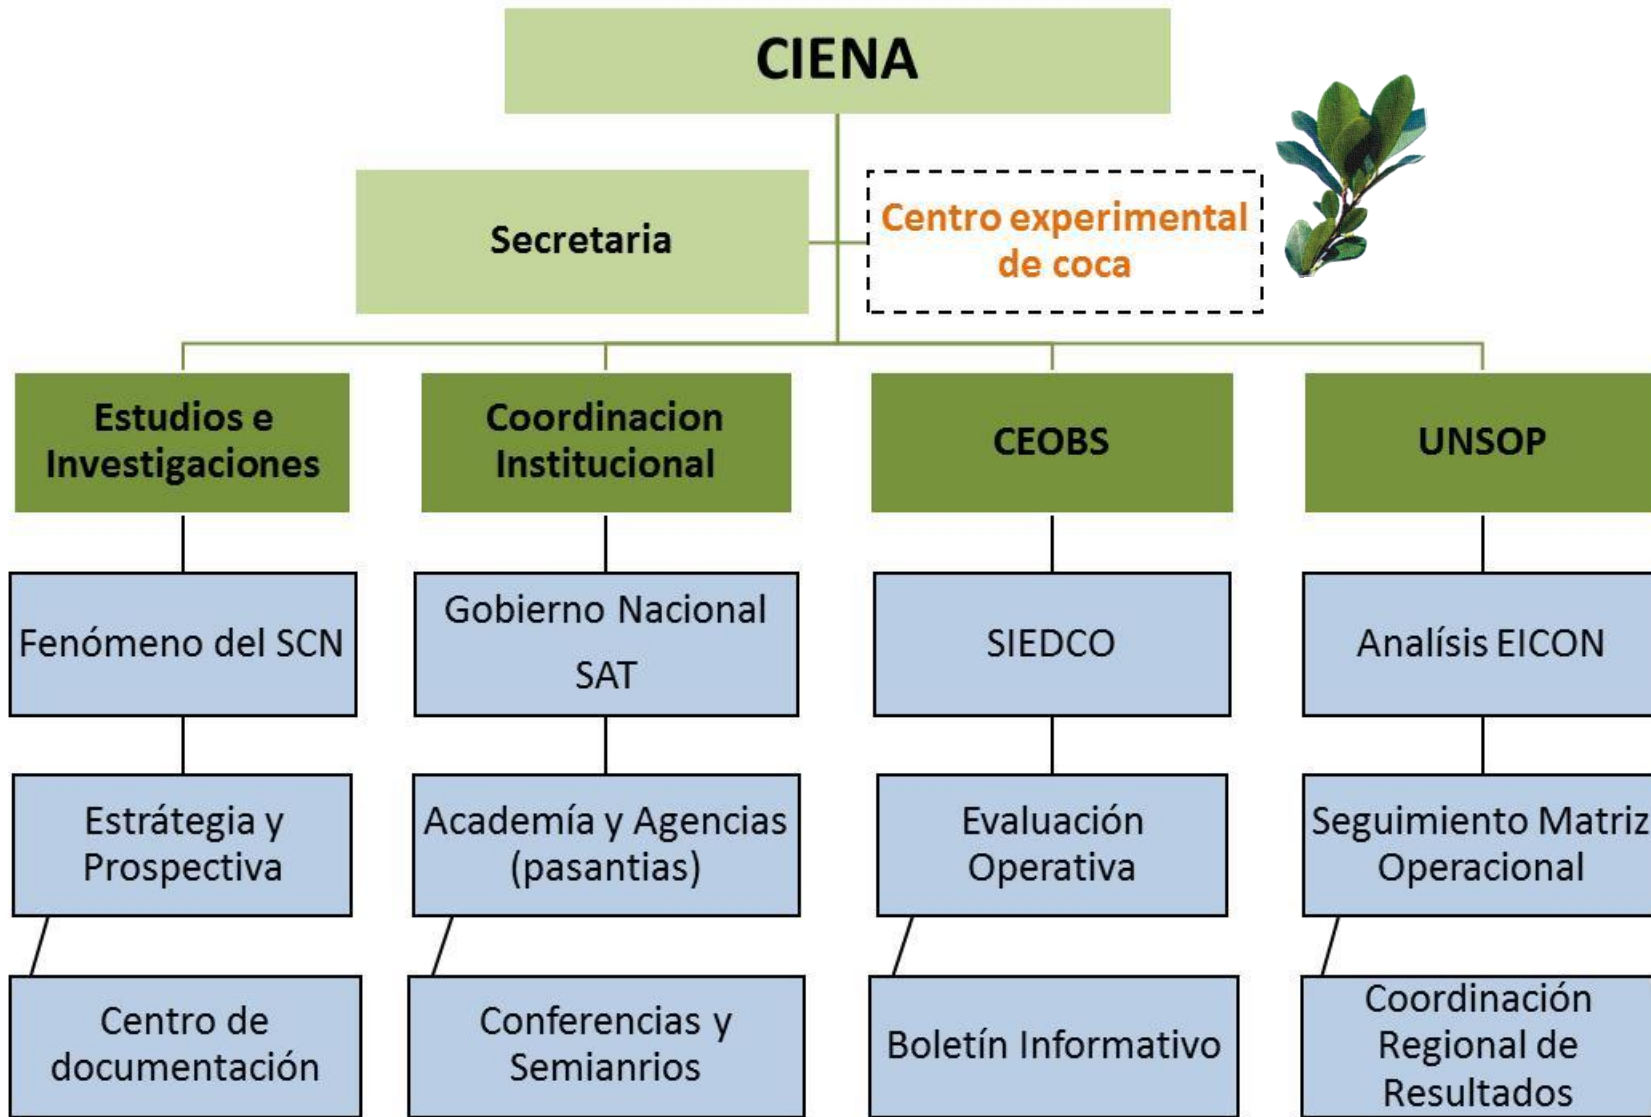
CIENA

Secretaria

Centro experimental de coca

Estudios e Investigaciones

Coordinacion Institucional

CEOBS

UNSOP

Fenómeno del SCN

Gobierno Nacional SAT

SIEDCO

Analísis EICON

Estrátegia y Prospectiva

Academía y Agencias (pasantias)

Evaluación Operativa

Seguimiento Matriz Operacional

Centro de documentación

Conferencias y Semianrios

Boletín Informativo

Coordinación Regional de Resultados